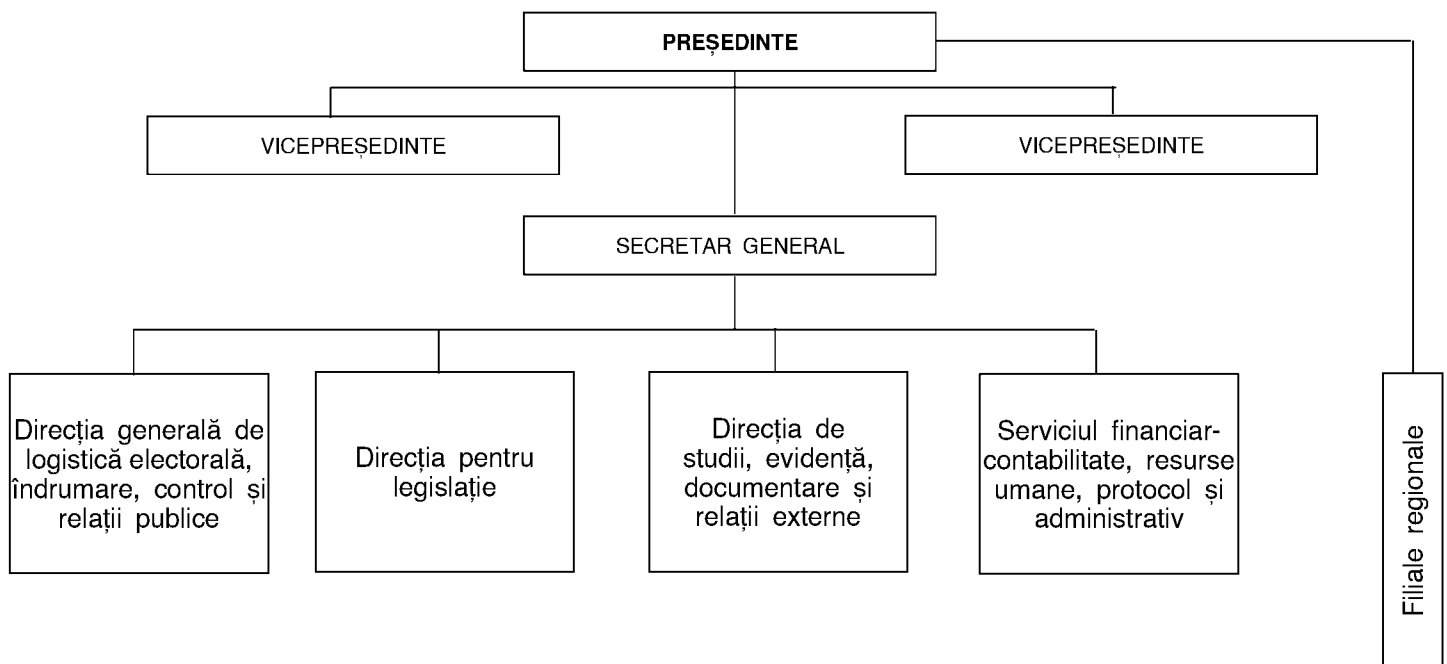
PREȘEDINTE

VICEPREȘEDINTE

VICEPREȘEDINTE

SECRETAR GENERAL

Direcția generală de logistică electorală, îndrumare, control și relații publice

Direcția pentru legislație

Direcția de studii, evidență, documentare și relații externe

Serviciul financiar-contabilitate, resurse umane, protocol și administrativ

Filiale regionale